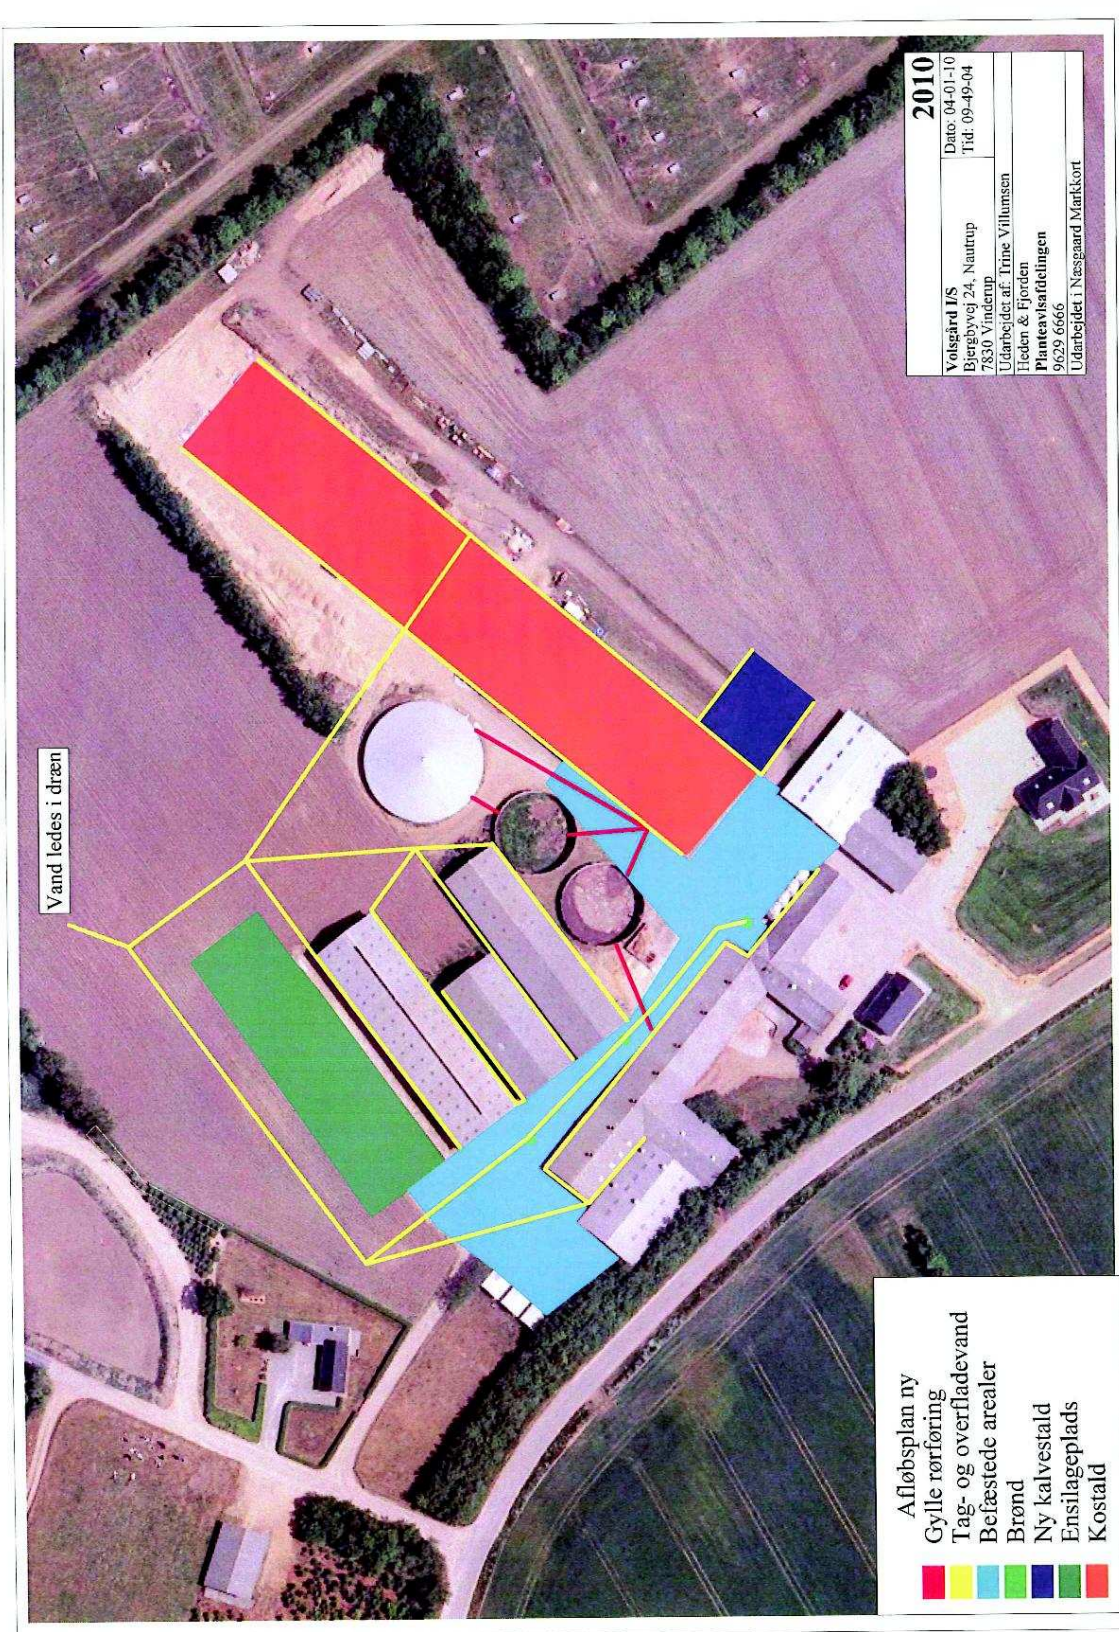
2010
Volsgård I/S
Bjergbyvej 24, Nautrup
7830 Vinderup
Dato: 04-01-10
Tid: 09-49-04
Udarbejdet af: Trine Villumsen
Heden & Fjorden
Planteavlsafdelingen
9629 6666
Udarbejdet i Næsgaard Markkort

Vand ledes i dræn

Afløbsplan ny
Gylle rørføring
Tag- og overfladevand
Befæstede arealer
Brønd
Ny kalvestald
Ensilageplads
Kostald